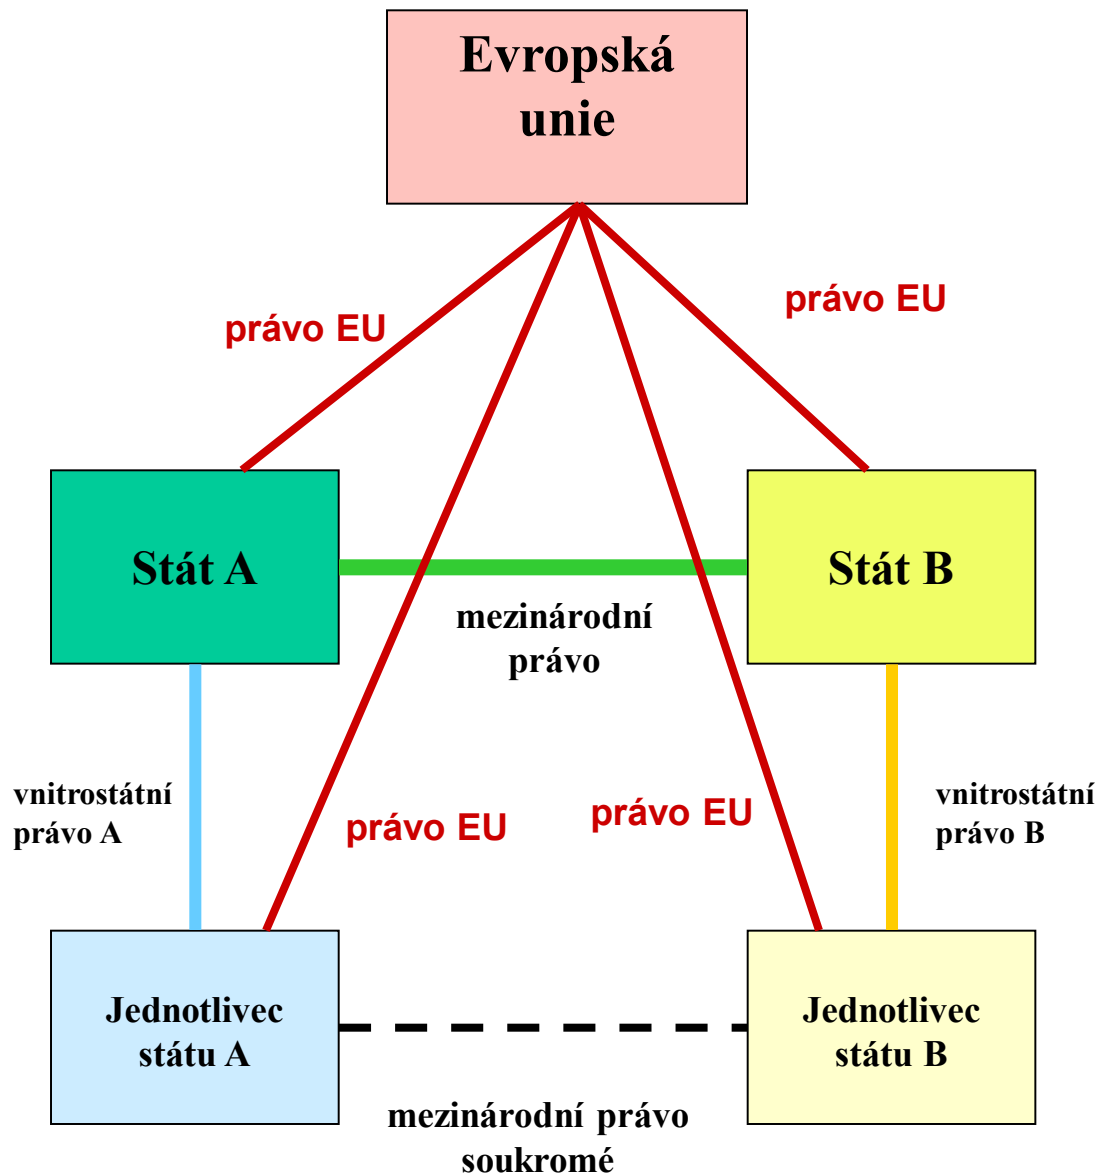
Evropská unie

právo EU

právo EU

Stát A

Stát B

mezinárodní právo

vnitrostátní právo A

právo EU

právo EU

vnitrostátní právo B

Jednotlivec státu A

Jednotlivec státu B

mezinárodní právo soukromé